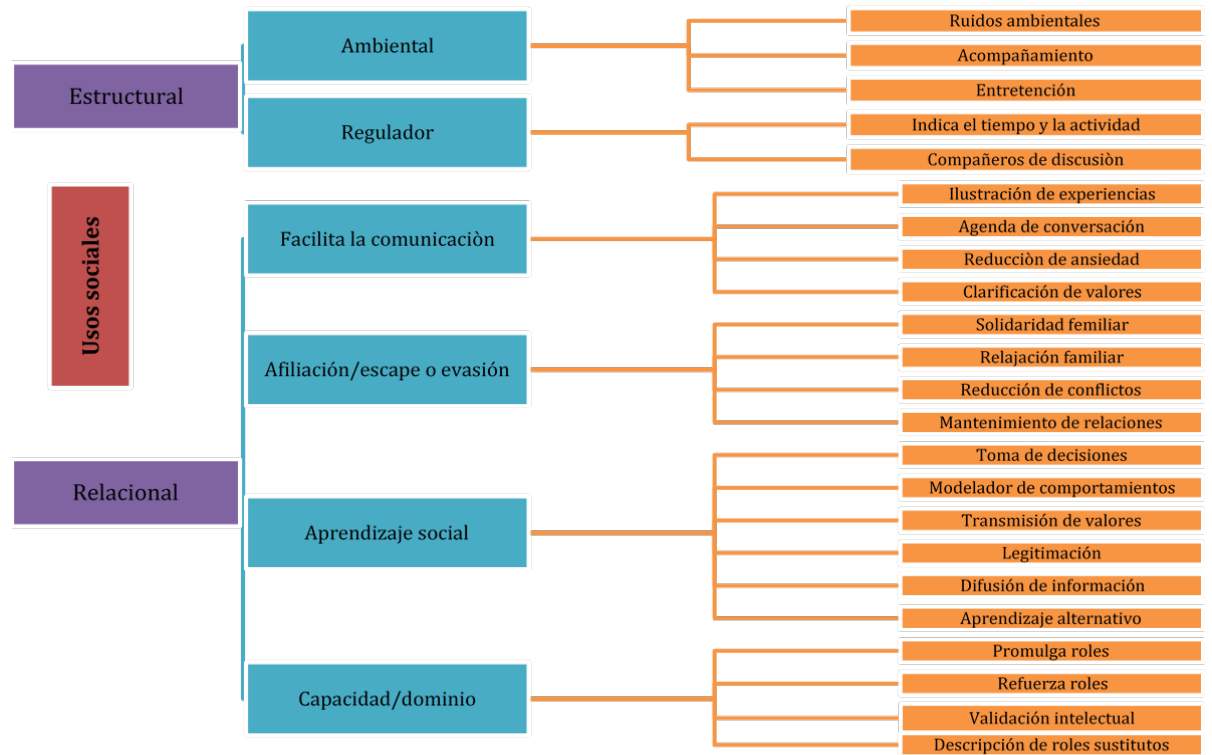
Usos sociales

Estructural

Ambiental

Ruidos ambientales

Acompañamiento

Entretención

Regulador

Indica el tiempo y la actividad

Compañeros de discusiòn

Relacional

Facilita la comunicaciòn

Ilustración de experiencias

Agenda de conversación

Reducciòn de ansiedad

Clarificación de valores

Afiliación/escape o evasión

Solidaridad femiliar

Relajación familiar

Reducción de conflictos

Mantenimiento de relaciones

Aprendizaje social

Toma de decisiones

Modelador de comportamientos

Transmisión de valores

Legitimación

Difusión de información

Aprendizaje alternativo

Capacidad/dominio

Promulga roles

Refuerza roles

Validación intelectual

Descripción de roles sustitutos